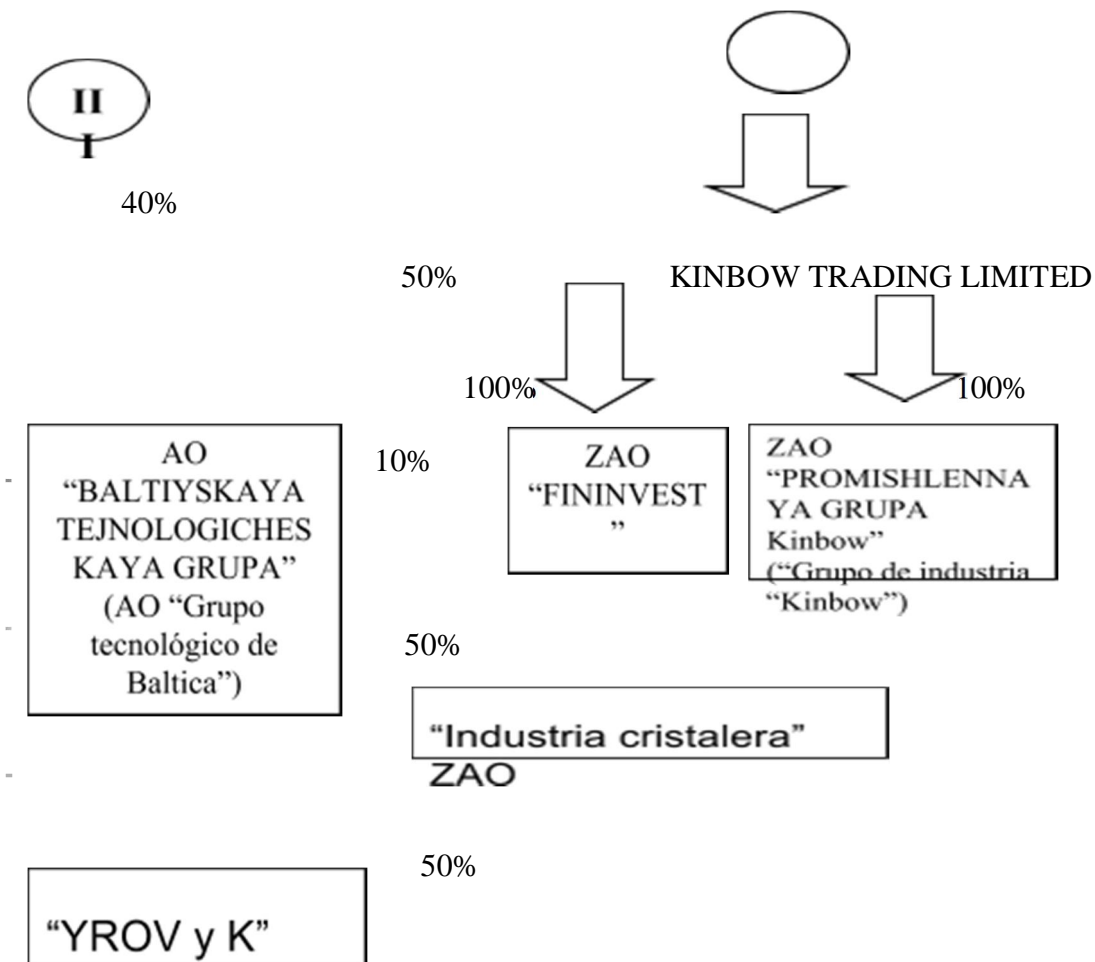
II
I

40%

50%

KINBOW TRADING LIMITED

100%

100%

AO "BALTIYSKAYA TEJNOLOGICHESKAYA GRUPA" (AO "Grupo tecnológico de Baltica")

10%

ZAO "FININVEST"

ZAO "PROMISHLENNAYA GRUPA Kinbow" ("Grupo de industria "Kinbow")

50%

"Industria cristalera" ZAO

50%

"YROV y K"